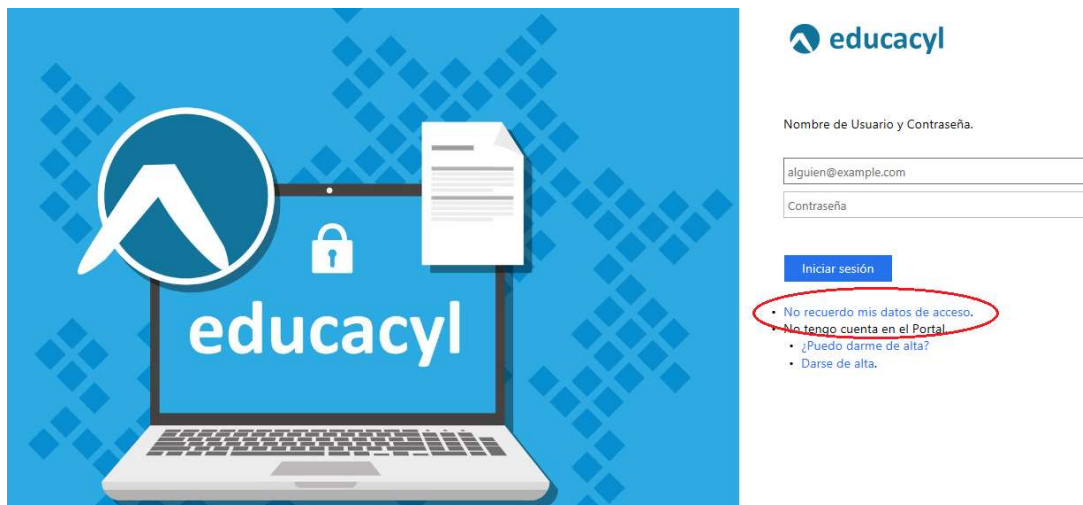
educacyl

educacyl

Nombre de Usuario y Contraseña.

alguien@example.com

Contraseña

Iniciar sesión

- No recuerdo mis datos de acceso.
- No tengo cuenta en el Portal.
  - ¿Puedo darme de alta?
  - Darse de alta.